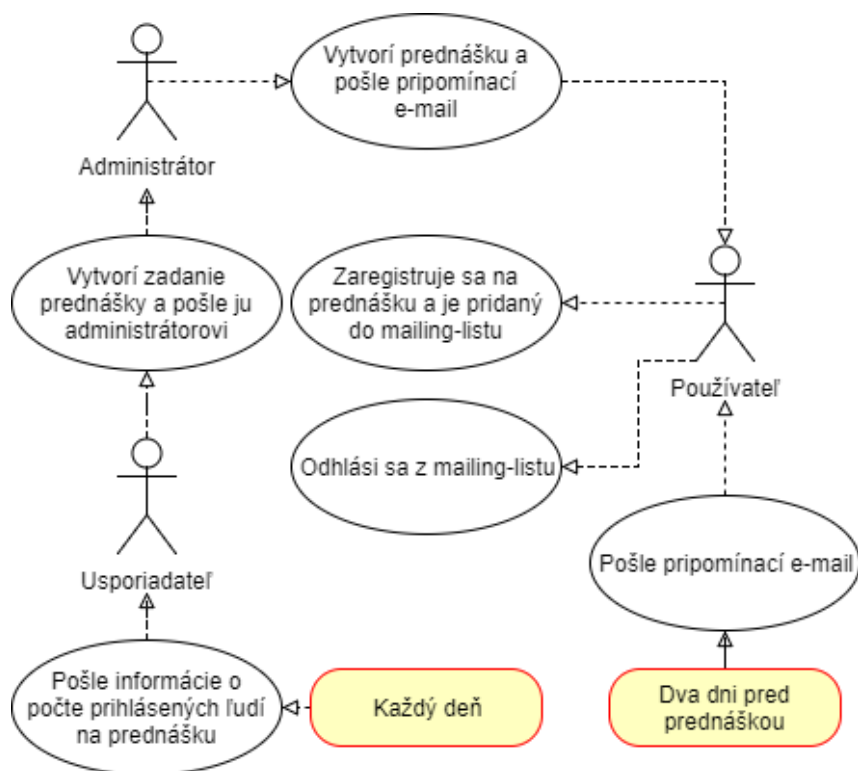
Administrátor

Vytvorí prednášku a pošle pripomínací e-mail

Vytvorí zadanie prednášky a pošle ju administrátorovi

Zaregistruje sa na prednášku a je pridaný do mailing-listu

Používateľ

Odhlási sa z mailing-listu

Usporiadateľ

Pošle pripomínací e-mail

Pošle informácie o počte prihlásených ľudí na prednášku

Každý deň

Dva dni pred prednáškou